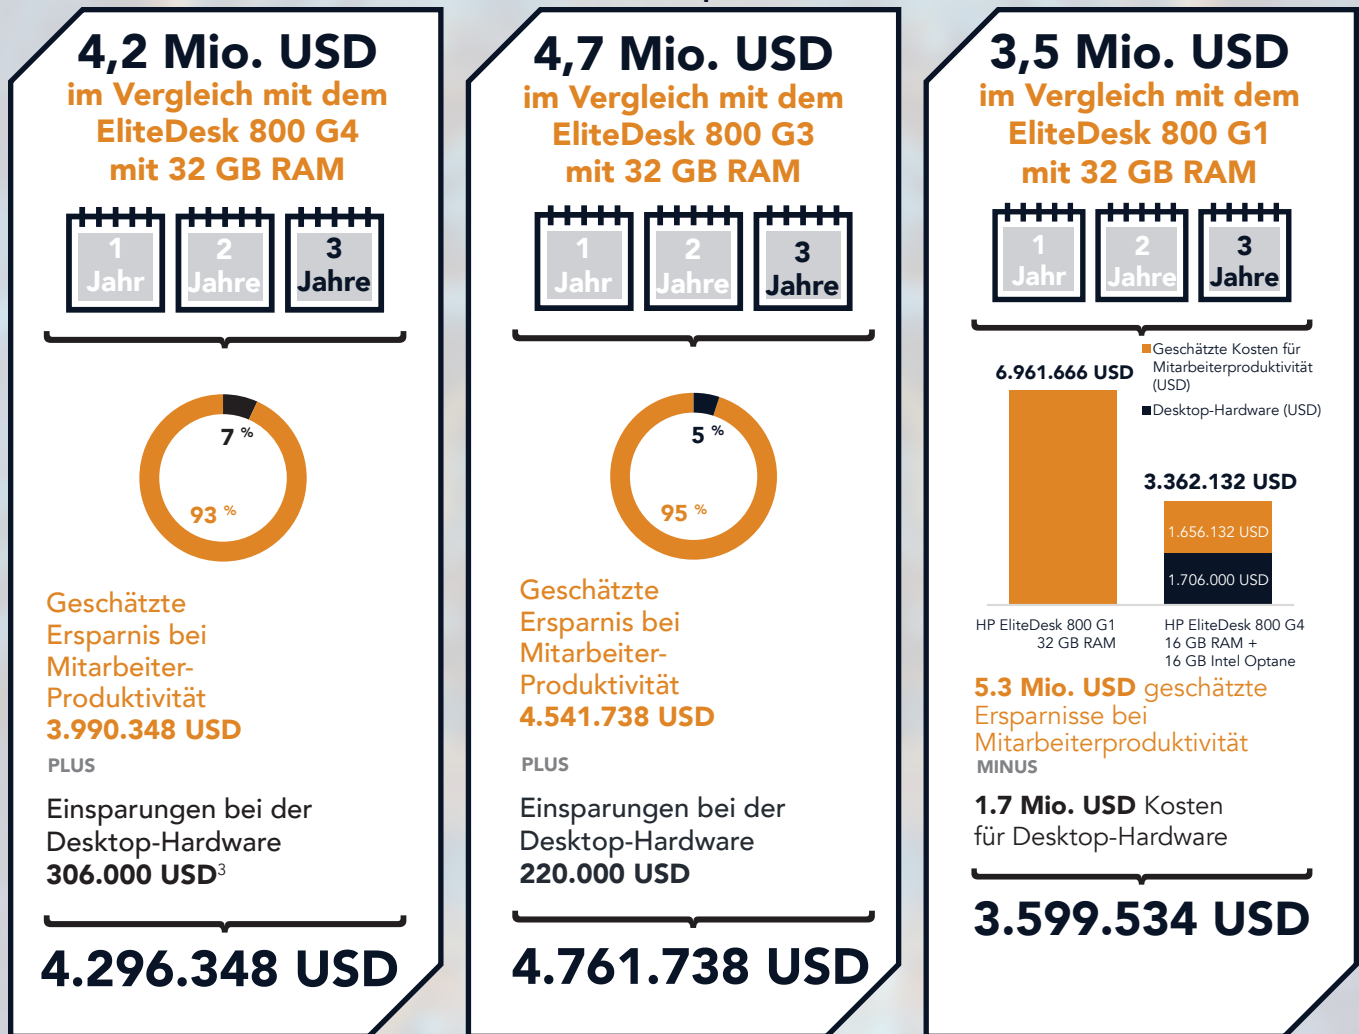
4,2 Mio. USD
im Vergleich mit dem EliteDesk 800 G4 mit 32 GB RAM

1 Jahr
2 Jahre
3 Jahre

7 %
93 %

Geschätzte Ersparnis bei Mitarbeiter-Produktivität
3.990.348 USD

PLUS

Einsparungen bei der Desktop-Hardware
306.000 USD$^3$

4.296.348 USD

4,7 Mio. USD
im Vergleich mit dem EliteDesk 800 G3 mit 32 GB RAM

1 Jahr
2 Jahre
3 Jahre

5 %
95 %

Geschätzte Ersparnis bei Mitarbeiter-Produktivität
4.541.738 USD

PLUS

Einsparungen bei der Desktop-Hardware
220.000 USD

4.761.738 USD

3,5 Mio. USD
im Vergleich mit dem EliteDesk 800 G1 mit 32 GB RAM

1 Jahr
2 Jahre
3 Jahre

Geschätzte Kosten für Mitarbeiterproduktivität (USD)
Desktop-Hardware (USD)

6.961.666 USD
3.362.132 USD
1.656.132 USD
1.706.000 USD

HP EliteDesk 800 G1
32 GB RAM

HP EliteDesk 800 G4
16 GB RAM +
16 GB Intel Optane

5.3 Mio. USD geschätzte Ersparnisse bei Mitarbeiterproduktivität
MINUS
1.7 Mio. USD Kosten für Desktop-Hardware

3.599.534 USD